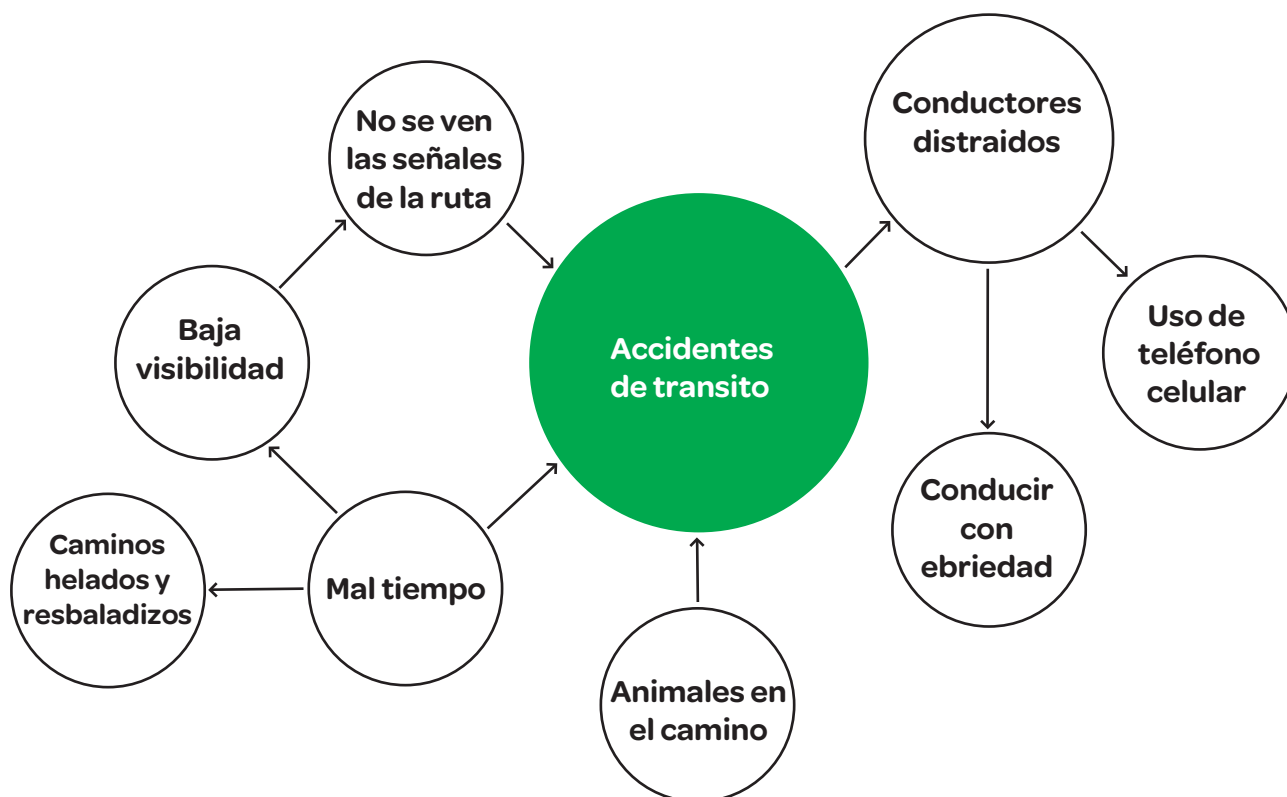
No se ven las señales de la ruta

Conductores distraidos

Baja visibilidad

Accidentes de transito

Uso de teléfono celular

Conducir con ebriedad

Caminos helados y resbaladizos

Mal tiempo

Animales en el camino